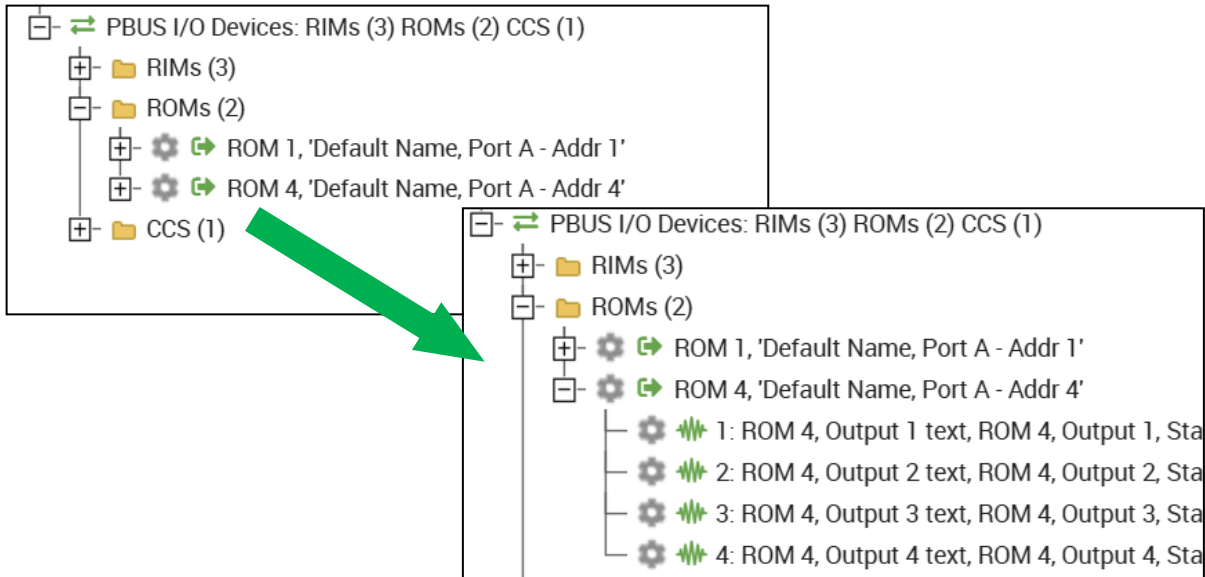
PBUS I/O Devices: RIMs (3) ROMs (2) CCS (1)

RIMs (3)

ROMs (2)

ROM 1, 'Default Name, Port A - Addr 1'

ROM 4, 'Default Name, Port A - Addr 4'

CCS (1)

PBUS I/O Devices: RIMs (3) ROMs (2) CCS (1)

RIMs (3)

ROMs (2)

ROM 1, 'Default Name, Port A - Addr 1'

ROM 4, 'Default Name, Port A - Addr 4'

1: ROM 4, Output 1 text, ROM 4, Output 1, Sta

2: ROM 4, Output 2 text, ROM 4, Output 2, Sta

3: ROM 4, Output 3 text, ROM 4, Output 3, Sta

4: ROM 4, Output 4 text, ROM 4, Output 4, Sta